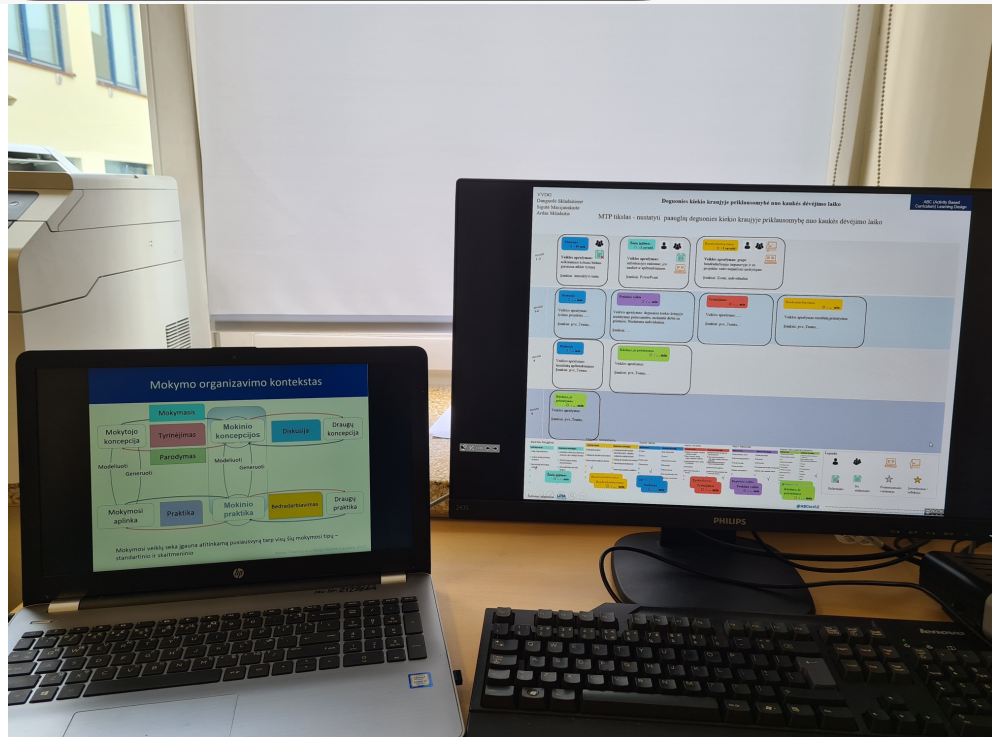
Mokymo organizavimo kontekstas

Mokymasis

Tyrinėjimas

Parodymas

Mokytojo koncepcija

Mokinio koncepcijos

Diskusija

Draugų koncepcija

Modeliuoti

Generuoti

Modeliuoti

Generuoti

Mokymosi aplinka

Praktika

Mokinio praktika

Bendradarbiavimas

Draugų praktika

Mokymosi veiklų seka gaunama atitinkamą pusiausvyrą tarp visų šių mokymosi tipų – standartinio ir skaitmeninio

hp

VVDG
Dangoutė Skliaduonė
Jogaitė Maciukonkaitė
Arūnė Skliaduhe

Deguonies kiekio kraujyje priklausomybė nuo kaukės dėvėjimo laiko

ABC (Activity Based Curriculum) Learning Design

MTP tikslas - ištirti: paauglių deguonies kiekio kraujyje priklausomybę nuo kaukės dėvėjimo laiko

Veiklos aprašymas:

Įrankiai: PowerPoint

Veiklos aprašymas:

Įrankiai:

Veiklos aprašymas:

Įrankiai:

Veiklos aprašymas:

Įrankiai:

Legenda

PHILIPS

lenovo